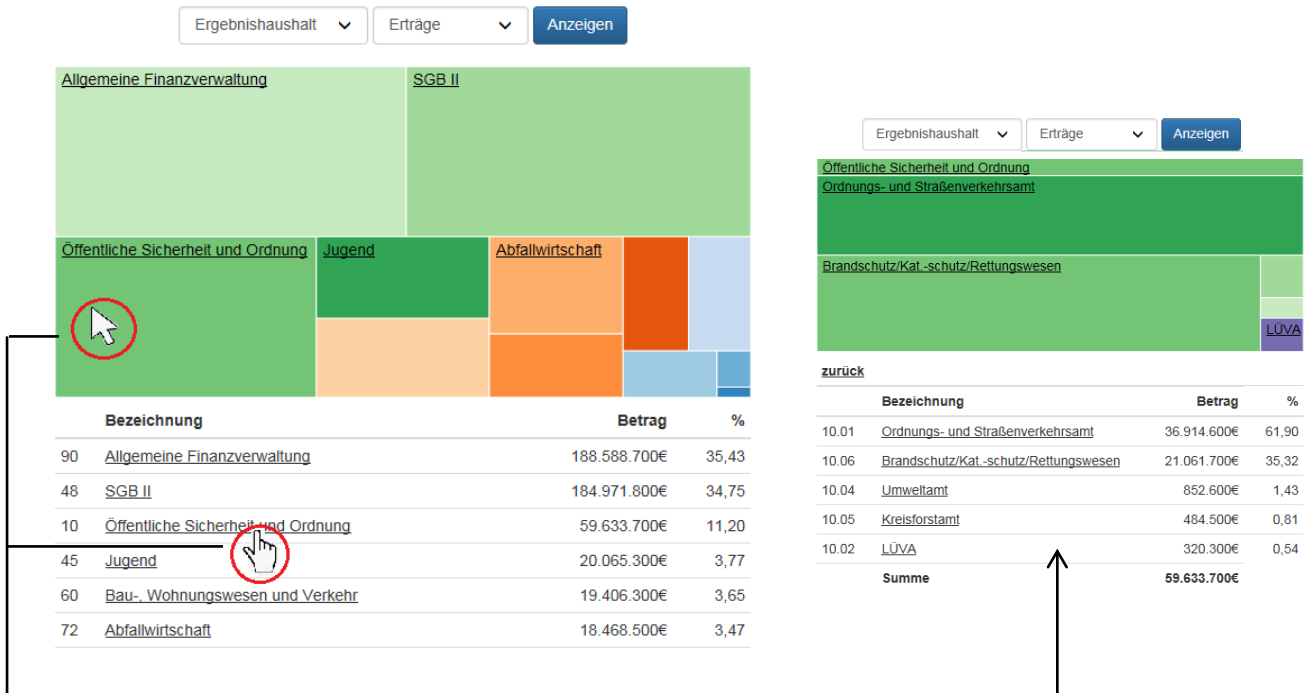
Ergebnishaushalt | Erträge | Anzeigen

Allgemeine Finanzverwaltung

SGB II

Öffentliche Sicherheit und Ordnung

Jugend

Abfallwirtschaft

|  | Bezeichnung | Betrag | % |
|---|---|---|---|
| 90 | Allgemeine Finanzverwaltung | 188.588.700€ | 35,43 |
| 48 | SGB II | 184.971.800€ | 34,75 |
| 10 | Öffentliche Sicherheit und Ordnung | 59.633.700€ | 11,20 |
| 45 | Jugend | 20.065.300€ | 3,77 |
| 60 | Bau-, Wohnungswesen und Verkehr | 19.406.300€ | 3,65 |
| 72 | Abfallwirtschaft | 18.468.500€ | 3,47 |

Ergebnishaushalt | Erträge | Anzeigen

Öffentliche Sicherheit und Ordnung

Ordnungs- und Straßenverkehrsamt

Brandschutz/Kat.-schutz/Rettungswesen

LÜVA

zurück

|  | Bezeichnung | Betrag | % |
|---|---|---|---|
| 10.01 | Ordnungs- und Straßenverkehrsamt | 36.914.600€ | 61,90 |
| 10.06 | Brandschutz/Kat.-schutz/Rettungswesen | 21.061.700€ | 35,32 |
| 10.04 | Umweltamt | 852.600€ | 1,43 |
| 10.05 | Kreisforstamt | 484.500€ | 0,81 |
| 10.02 | LÜVA | 320.300€ | 0,54 |
|  | Summe | 59.633.700€ |  |